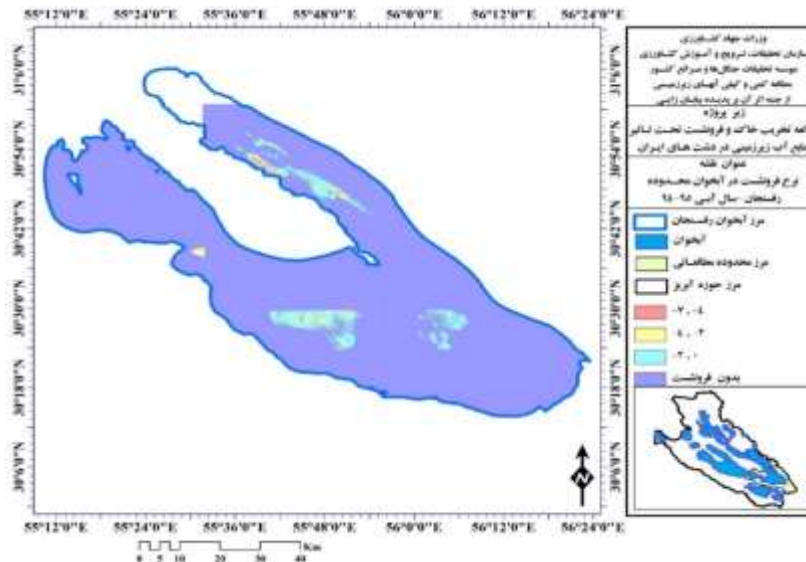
55°12'0"E 55°24'0"E 55°36'0"E 55°48'0"E 56°0'0"E 56°12'0"E 56°24'0"E

31°0'0"N
30°54'0"N
30°48'0"N
30°42'0"N
30°36'0"N
30°30'0"N
30°24'0"N
30°18'0"N
30°12'0"N
30°6'0"N

31°0'0"N
30°54'0"N
30°48'0"N
30°42'0"N
30°36'0"N
30°30'0"N
30°24'0"N
30°18'0"N
30°12'0"N
30°6'0"N

وزارت جهاد کشاورزی
سازمان تحقیقات، ترویج و آموزش کشاورزی
موسسه تحقیقات خاک‌ها و منابع کشور
مطالعه کمی و کیفی آبهای زیرزمینی
از جنبه اثر آن بر پدیده بیابان زایی

زیر پروژه
مطالعه تخریب خاک و فرونشست تحت تاثیر
منابع آب زیرزمینی در دشت های ایران

عنوان نقشه
نرخ فرونشست در آبخوان محدوده
رفسنجان سال آبی ۹۵-۹۴

مرز آبخوان رفسنجان
آبخوان
مرز محدوده مطالعاتی
مرز حوزه آبریز
-۲ ، -۴
-۱ ، -۲
-۲ ، ۰
بدون فرونشست

N

0 5 10 20 30 40 Km